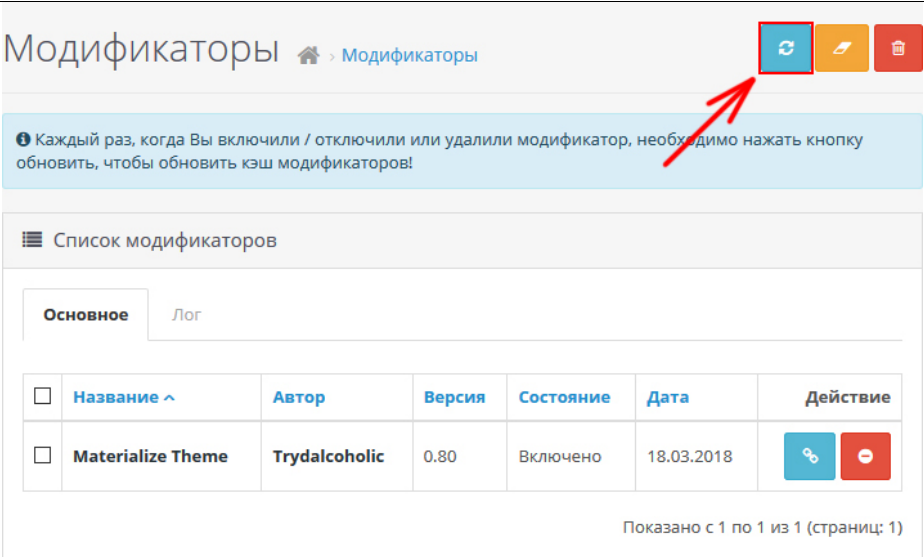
Модификаторы › Модификаторы

Каждый раз, когда Вы включили / отключили или удалили модификатор, необходимо нажать кнопку обновить, чтобы обновить кэш модификаторов!

Список модификаторов

Основное Лог

| | Название ^ | Автор | Версия | Состояние | Дата | Действие |
|---|---|---|---|---|---|---|
| | Materialize Theme | Trydalcoholic | 0.80 | Включено | 18.03.2018 | |

Показано с 1 по 1 из 1 (страниц: 1)